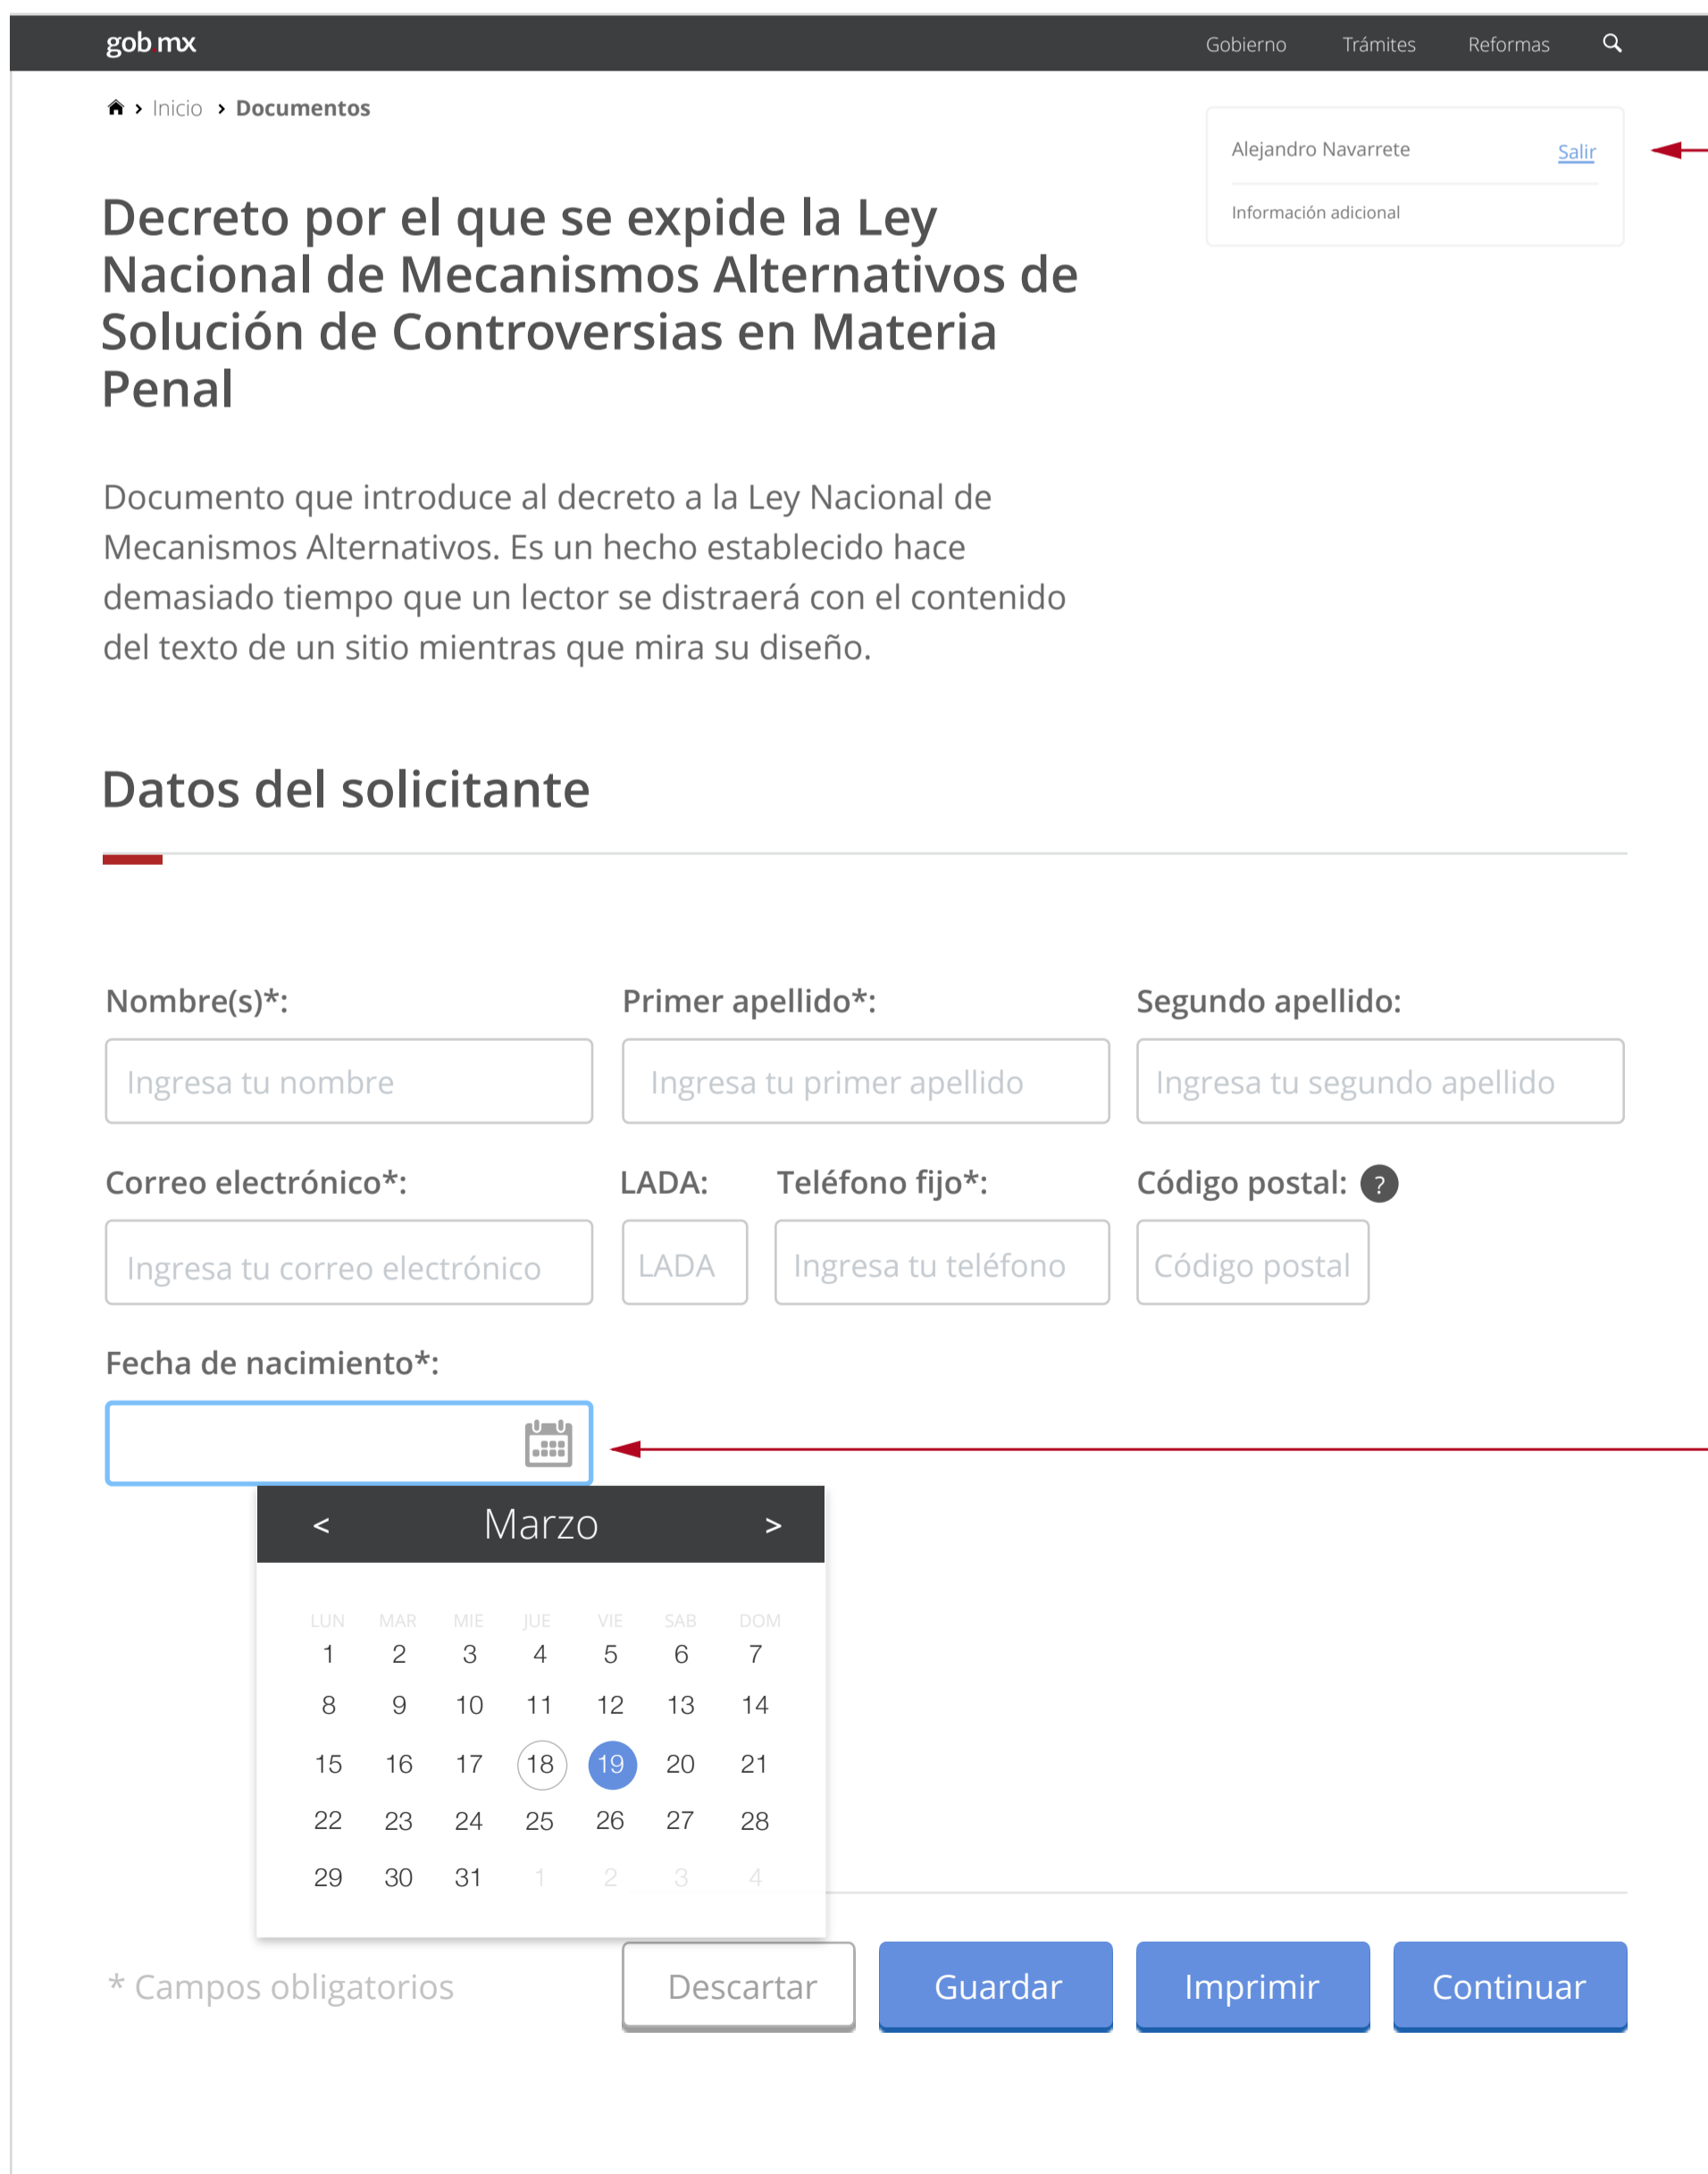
gob mx

Gobierno Trámites Reformas

Inicio › Documentos

Alejandro Navarrete Salir

Información adicional

Decreto por el que se expide la Ley Nacional de Mecanismos Alternativos de Solución de Controversias en Materia Penal

Documento que introduce al decreto a la Ley Nacional de Mecanismos Alternativos. Es un hecho establecido hace demasiado tiempo que un lector se distraerá con el contenido del texto de un sitio mientras que mira su diseño.

Datos del solicitante

Nombre(s)*:
Ingresa tu nombre

Primer apellido*:
Ingresa tu primer apellido

Segundo apellido:
Ingresa tu segundo apellido

Correo electrónico*:
Ingresa tu correo electrónico

LADA:
LADA

Teléfono fijo*:
Ingresa tu teléfono

Código postal: ?
Código postal

Fecha de nacimiento*:

< Marzo >

| LUN | MAR | MIE | JUE | VIE | SAB | DOM |
|---|---|---|---|---|---|---|
| 1 | 2 | 3 | 4 | 5 | 6 | 7 |
| 8 | 9 | 10 | 11 | 12 | 13 | 14 |
| 15 | 16 | 17 | 18 | 19 | 20 | 21 |
| 22 | 23 | 24 | 25 | 26 | 27 | 28 |
| 29 | 30 | 31 | 1 | 2 | 3 | 4 |

* Campos obligatorios

Descartar Guardar Imprimir Continuar